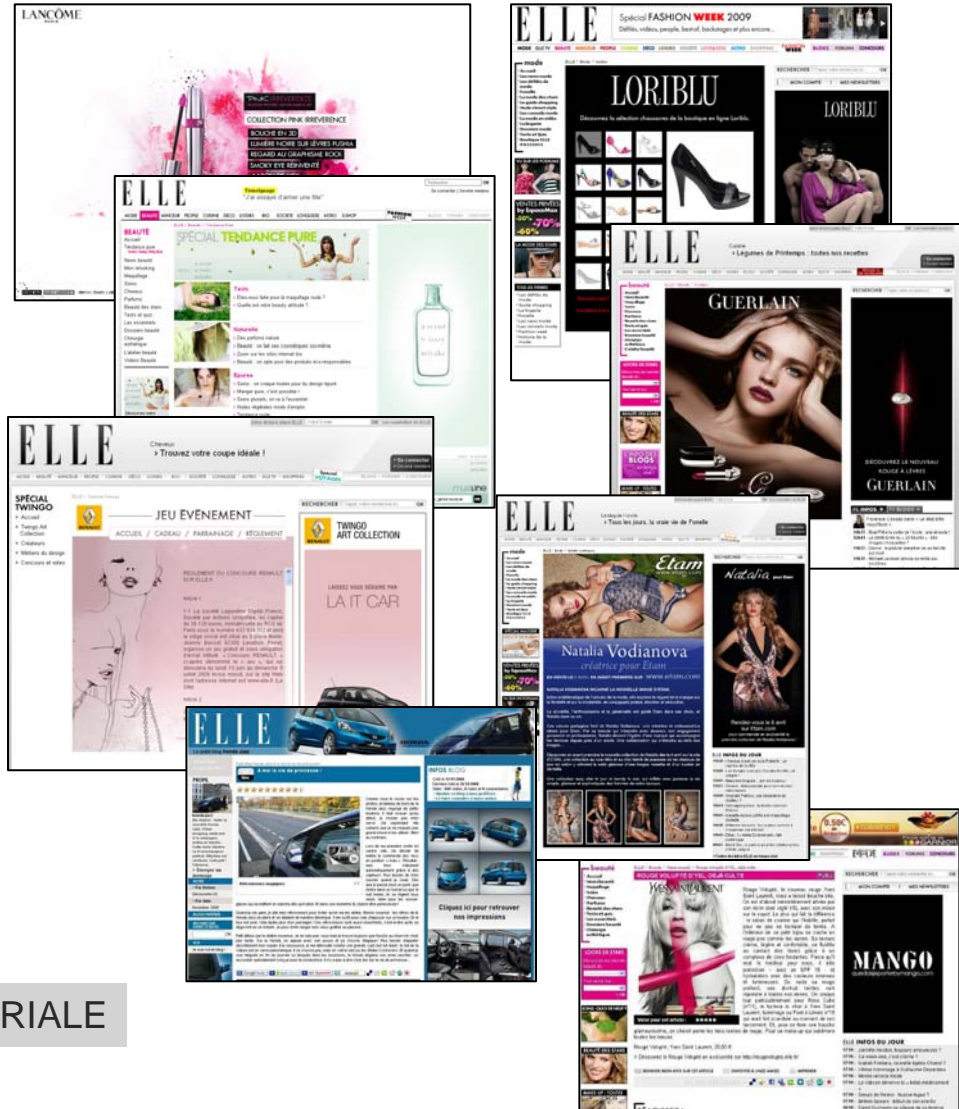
LANCÔME

COLLECTION PINK IRREVERENCE
BOUCHE EN 3D
LUMIÈRE NOIRE SUR LÈVRES FUSHIA
REGARD AU GRAPHISME ROCK
SMOKY EYE RÉINVENTÉ

ELLE

Spécial FASHION WEEK 2009
Défilés, vidéos, people, backstage et plus encore...

mode

LORIBLU

LORIBLU

ELLE

"J'ai essayé d'aimer une fille"

BEAUTÉ

SPECIAL TENDANCE PURE

Teints

Naturelle

Epurée

ELLE

Cuisine
› Légumes de Printemps : toutes nos recettes

beauté

GUERLAIN

DÉCOUVREZ LE NOUVEAU ROUGE À LÈVRES
GUERLAIN

ELLE

Cheveux
› Trouvez votre coupe idéale !

SPÉCIAL TWINGO

JEU ÉVÉNEMENT
ACCUEIL / CADEAU / PARRAINAGE / RÈGLEMENT

RENAULT

TWINGO ART COLLECTION

LA IT CAR

ELLE

› Tous les jours, la vraie vie de Fonelle

mode

Etam

Natalia Vodianova
créatrice pour Etam

Natalia pour Etam

ELLE

A moi la vie de princesse !

INFOS BLOG

Cliquez ici pour retrouver nos impressions

beauté

ROUGE VOLUPTÉ D'YSL DÉJÀ CULTE

YVES SAINT LAURENT

MANGO

RIALE